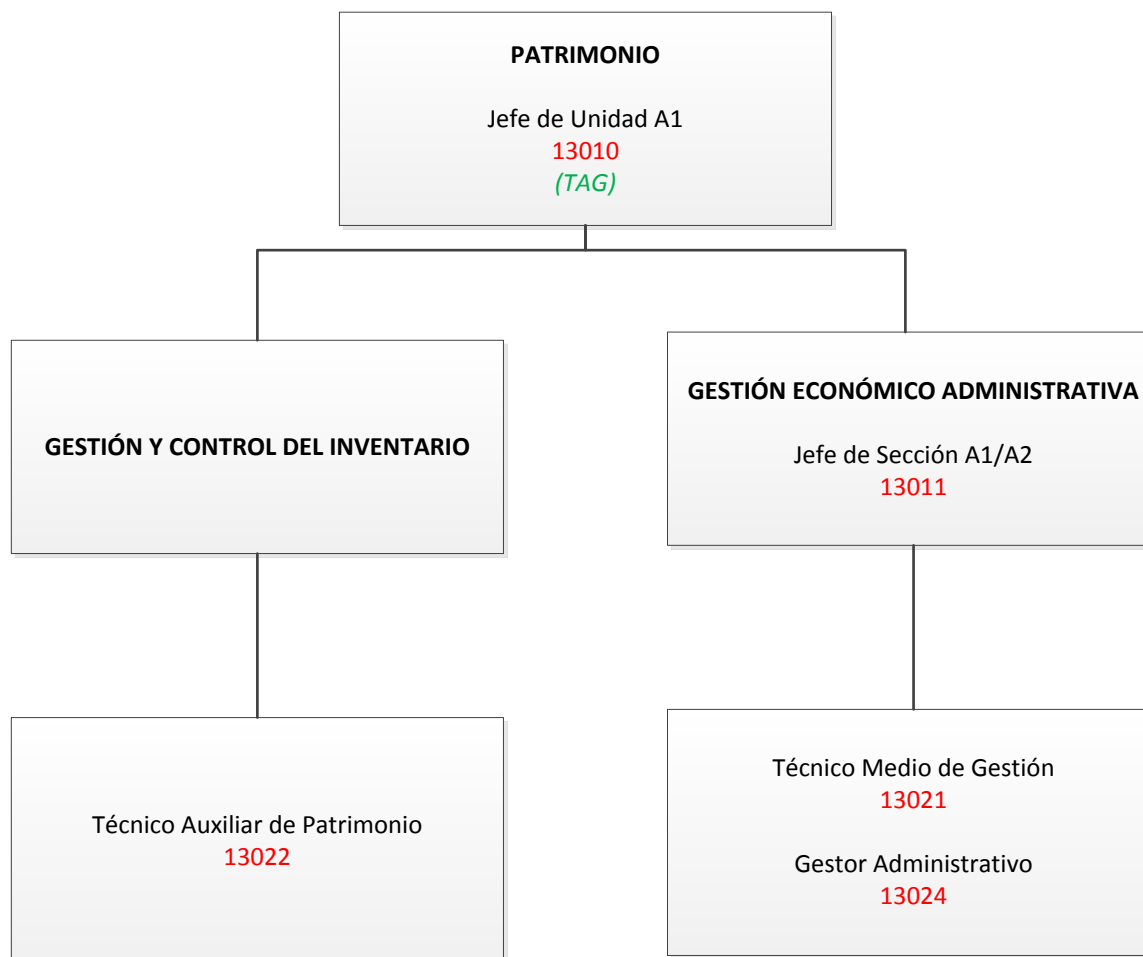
PATRIMONIO

Jefe de Unidad A1
13010
(TAG)

GESTIÓN Y CONTROL DEL INVENTARIO

GESTIÓN ECONÓMICO ADMINISTRATIVA

Jefe de Sección A1/A2
13011

Técnico Auxiliar de Patrimonio
13022

Técnico Medio de Gestión
13021

Gestor Administrativo
13024